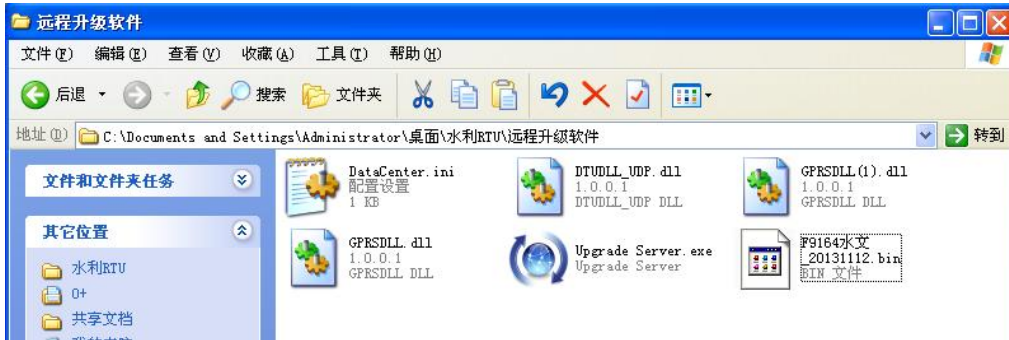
远程升级软件

文件(F) 编辑(E) 查看(V) 收藏(A) 工具(T) 帮助(H)

后退 搜索 文件夹

地址(D) C:\Documents and Settings\Administrator\桌面\水利RTU\远程升级软件 转到

文件和文件夹任务

其它位置

水利RTU

0+

共享文档

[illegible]

DataCenter.ini
配置设置
1 KB

DTUDLL_UDP.dll
1.0.0.1
DTUDLL_UDP DLL

GPRSDLL(1).dll
1.0.0.1
GPRSDLL DLL

GPRSDLL.dll
1.0.0.1
GPRSDLL DLL

Upgrade Server.exe
Upgrade Server

F9164水文_20131112.bin
BIN 文件